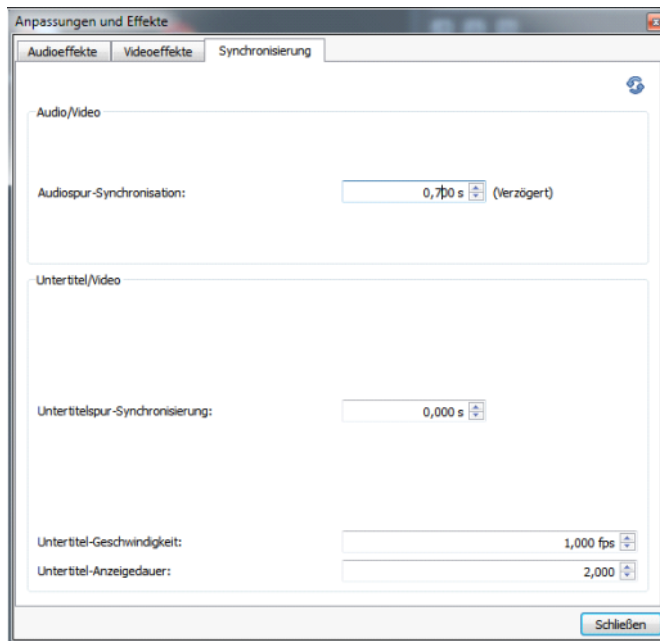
Anpassungen und Effekte

Audioeffekte | Videoeffekte | Synchronisierung

Audio/Video

Audiospur-Synchronisation: 0,700 s (Verzögert)

Untertitel/Video

Untertitelspur-Synchronisierung: 0,000 s

Untertitel-Geschwindigkeit: 1,000 fps

Untertitel-Anzeigedauer: 2,000

Schließen